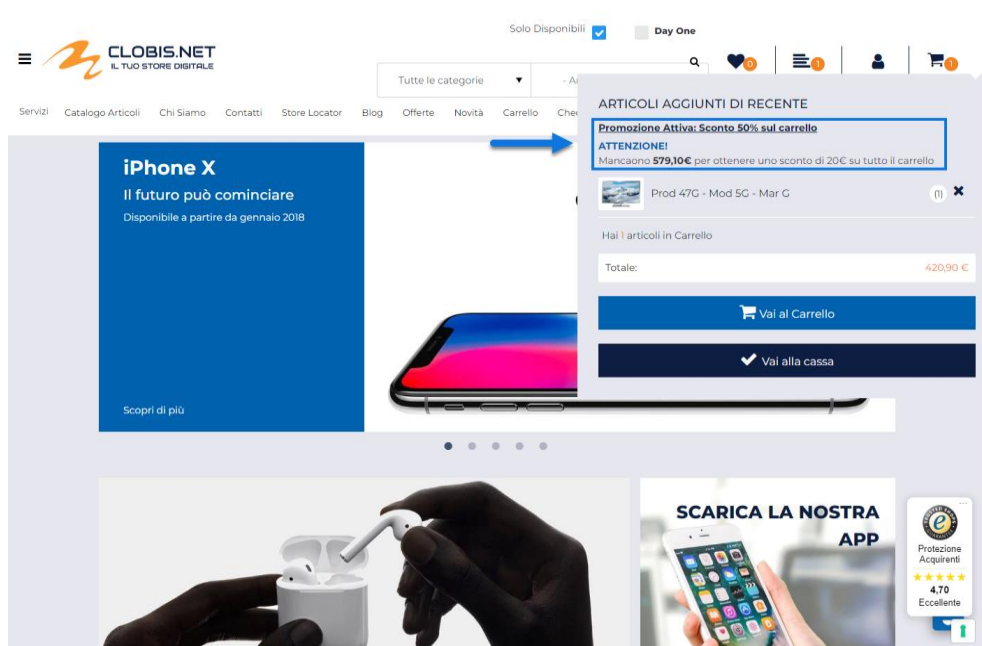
Solo Disponibili Day One

CLOBIS.NET
IL TUO STORE DIGITALE

Tutte le categorie ▾ - A

0 1 1

Servizi Catalogo Articoli Chi Siamo Contatti Store Locator Blog Offerte Novità Carrello Che

ARTICOLI AGGIUNTI DI RECENTE

Promozione Attiva: Sconto 50% sul carrello

ATTENZIONE!
Mancaono 579,10€ per ottenere uno sconto di 20€ su tutto il carrello

Prod 47G - Mod 5G - Mar G (1) ✖

Hai 1 articoli in Carrello

Totale: 420,90 €

Vai al Carrello

Vai alla cassa

iPhone X
Il futuro può cominciare
Disponibile a partire da gennaio 2018

Scopri di più

SCARICA LA NOSTRA APP

Protezione Acquirenti
4,70
Eccellente